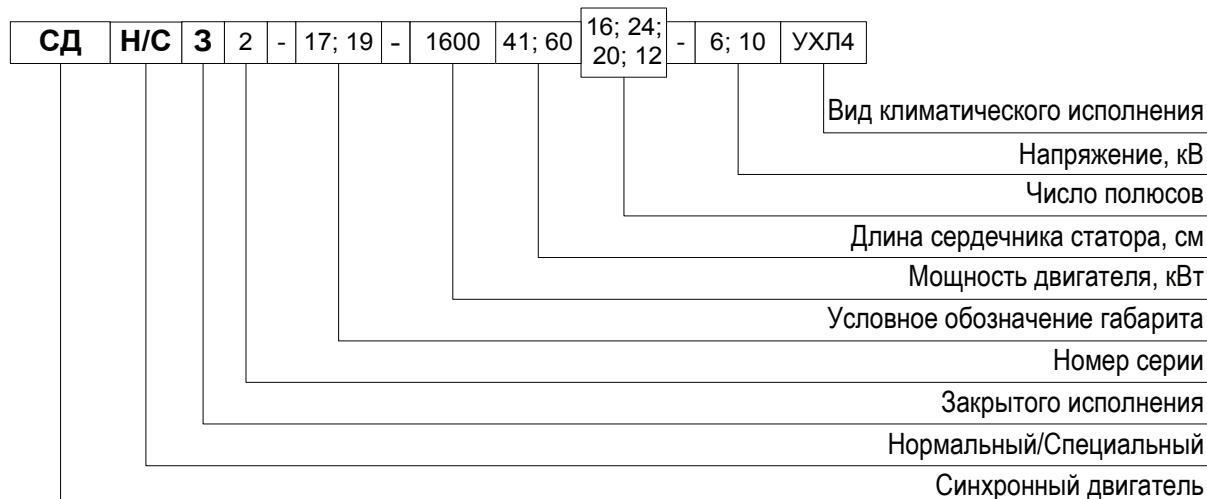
| СД | Н/С | З | 2 | - | 17; 19 | - | 1600 | 41; 60 | 16; 24; 20; 12 | - | 6; 10 | УХЛ4 |
|---|---|---|---|---|---|---|---|---|---|---|---|---|

Вид климатического исполнения
Напряжение, кВ
Число полюсов
Длина сердечника статора, см
Мощность двигателя, кВт
Условное обозначение габарита
Номер серии
Закрытого исполнения
Нормальный/Специальный
Синхронный двигатель